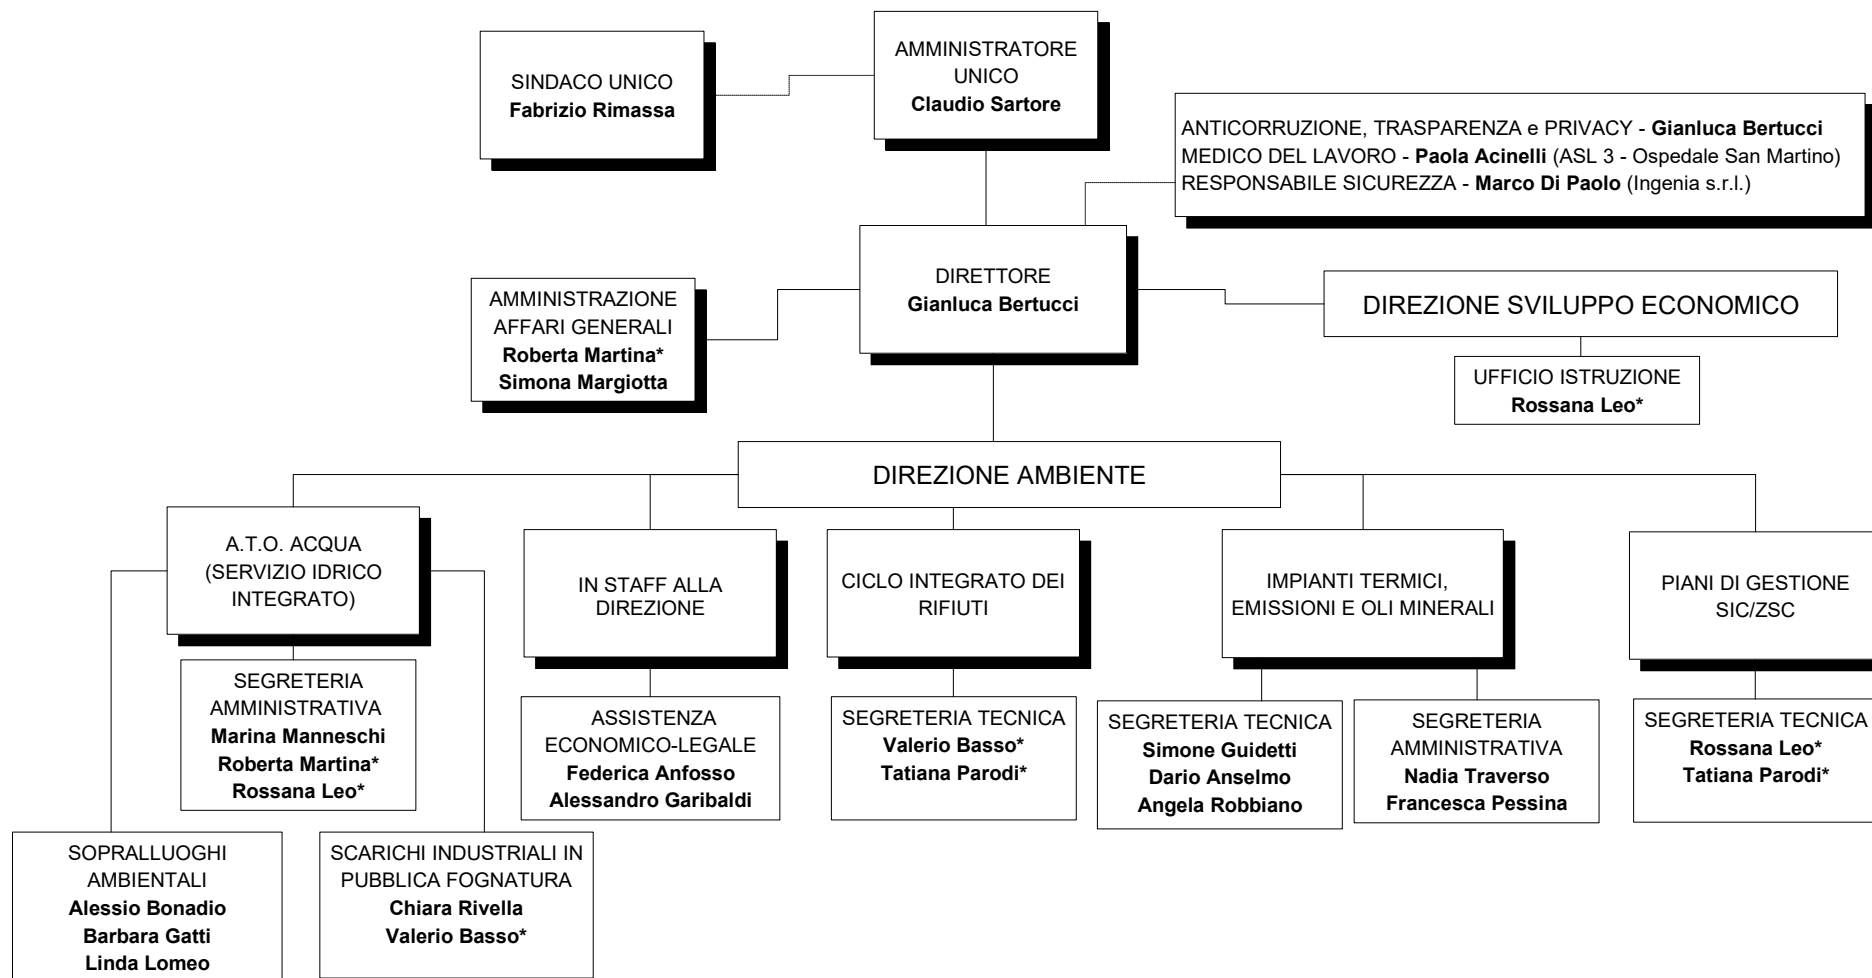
SINDACO UNICO
Fabrizio Rimassa

AMMINISTRATORE UNICO
Claudio Sartore

ANTICORRUZIONE, TRASPARENZA e PRIVACY - Gianluca Bertucci
MEDICO DEL LAVORO - Paola Acinelli (ASL 3 - Ospedale San Martino)
RESPONSABILE SICUREZZA - Marco Di Paolo (Ingenia s.r.l.)

AMMINISTRAZIONE AFFARI GENERALI
Roberta Martina*
Simona Margiotta

DIRETTORE
Gianluca Bertucci

DIREZIONE SVILUPPO ECONOMICO

UFFICIO ISTRUZIONE
Rossana Leo*

DIREZIONE AMBIENTE

A.T.O. ACQUA (SERVIZIO IDRICO INTEGRATO)

SEGRETERIA AMMINISTRATIVA
Marina Manneschi
Roberta Martina*
Rossana Leo*

SOPRALLUOGHI AMBIENTALI
Alessio Bonadio
Barbara Gatti
Linda Lomeo

SCARICHI INDUSTRIALI IN PUBBLICA FOGNATURA
Chiara Rivella
Valerio Basso*

IN STAFF ALLA DIREZIONE

ASSISTENZA ECONOMICO-LEGALE
Federica Anfosso
Alessandro Garibaldi

CICLO INTEGRATO DEI RIFIUTI

SEGRETERIA TECNICA
Valerio Basso*
Tatiana Parodi*

IMPIANTI TERMICI, EMISSIONI E OLI MINERALI

SEGRETERIA TECNICA
Simone Guidetti
Dario Anselmo
Angela Robbiano

SEGRETERIA AMMINISTRATIVA
Nadia Traverso
Francesca Pessina

PIANI DI GESTIONE SIC/ZSC

SEGRETERIA TECNICA
Rossana Leo*
Tatiana Parodi*